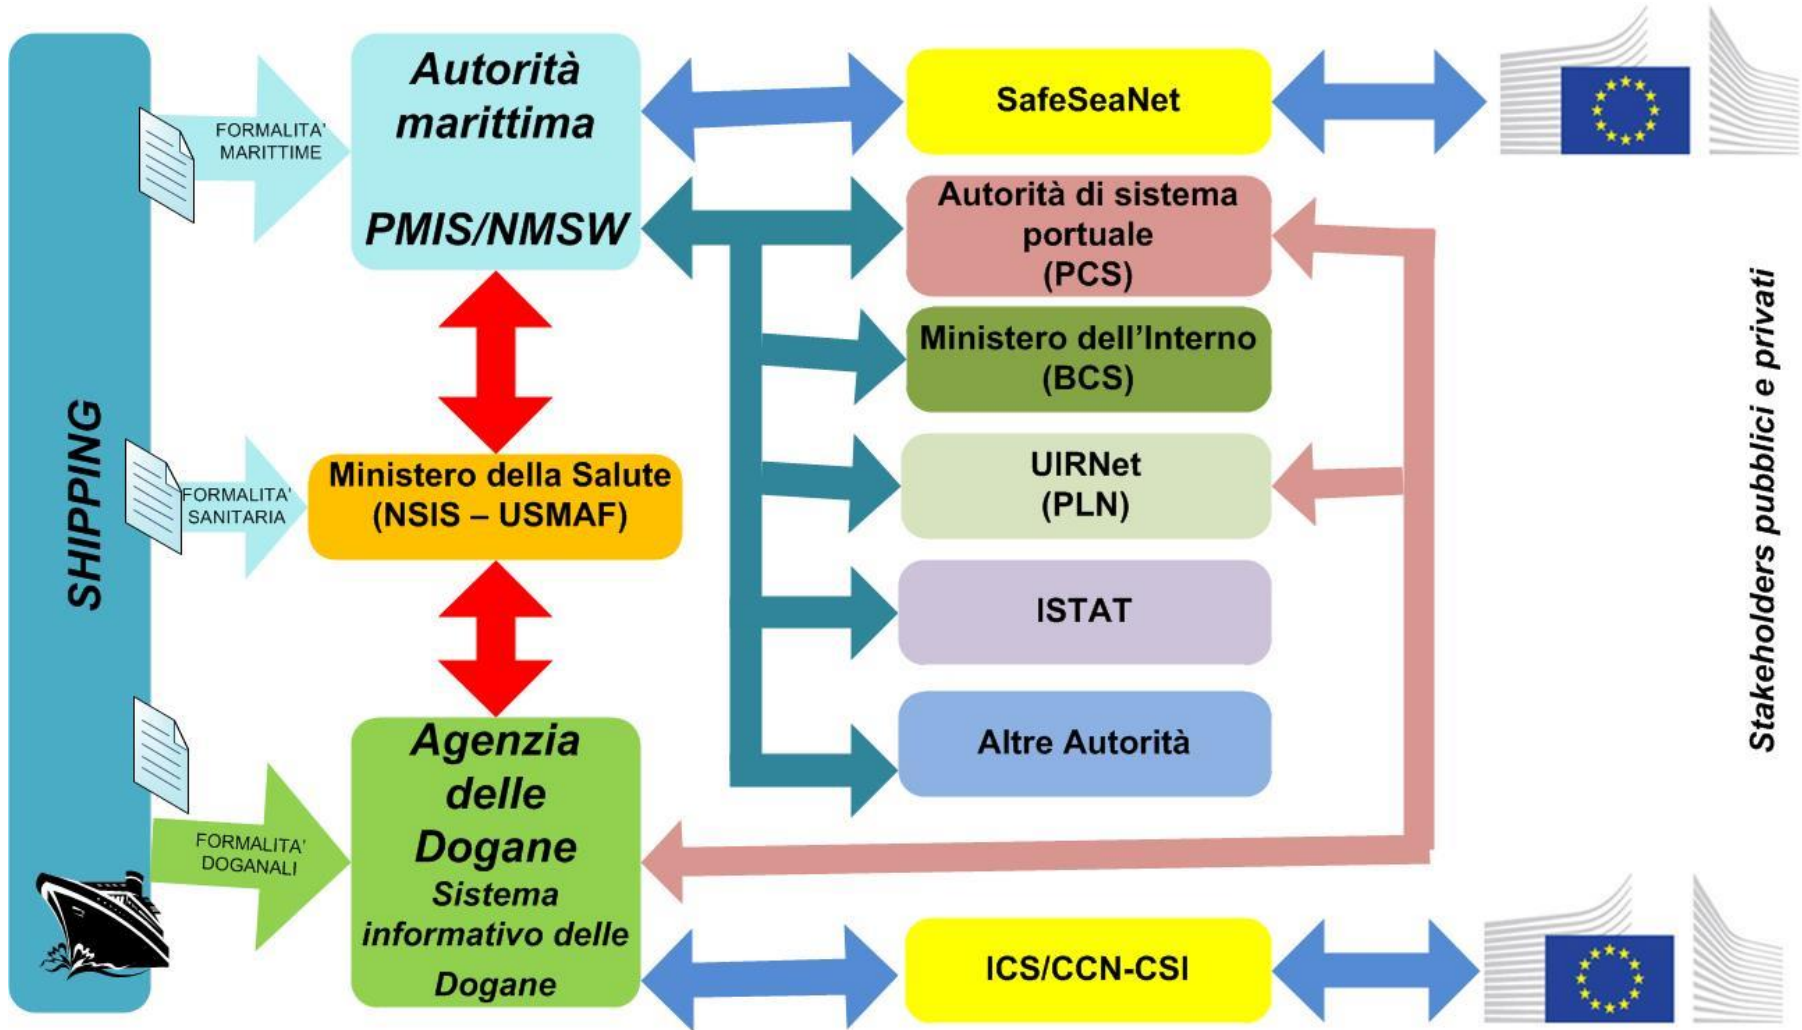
SHIPPING

FORMALITA' MARITTIME

Autorità marittima

PMIS/NMSW

SafeSeaNet

Autorità di sistema portuale (PCS)

Ministero dell'Interno (BCS)

FORMALITA' SANITARIA

Ministero della Salute (NSIS – USMAF)

UIRNet (PLN)

ISTAT

Altre Autorità

FORMALITA' DOGANALI

Agenzia delle Dogane Sistema informativo delle Dogane

ICS/CCN-CSI

Stakeholders pubblici e privati